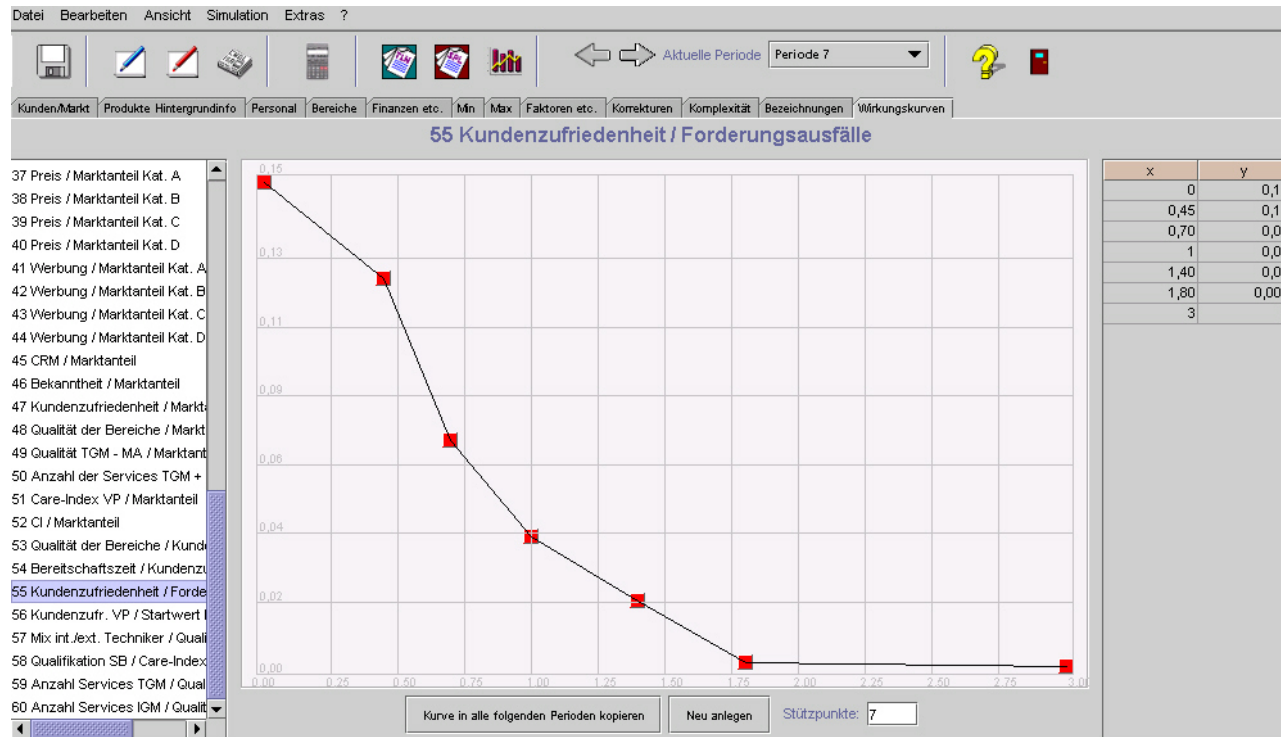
Datei Bearbeiten Ansicht Simulation Extras ?

Aktuelle Periode Periode 7

Kunden/Markt | Produkte Hintergrundinfo | Personal | Bereiche | Finanzen etc. | Min | Max | Faktoren etc. | Korrekturen | Komplexität | Bezeichnungen | Wirkungskurven

55 Kundenzufriedenheit / Forderungsausfälle

37 Preis / Marktanteil Kat. A
38 Preis / Marktanteil Kat. B
39 Preis / Marktanteil Kat. C
40 Preis / Marktanteil Kat. D
41 Werbung / Marktanteil Kat. A
42 Werbung / Marktanteil Kat. B
43 Werbung / Marktanteil Kat. C
44 Werbung / Marktanteil Kat. D
45 CRM / Marktanteil
46 Bekanntheit / Marktanteil
47 Kundenzufriedenheit / Markt
48 Qualität der Bereiche / Markt
49 Qualität TGM - MA / Marktant
50 Anzahl der Services TGM +
51 Care-Index VP / Marktanteil
52 CI / Marktanteil
53 Qualität der Bereiche / Kund
54 Bereitschaftszeit / Kundenz
55 Kundenzufriedenheit / Forde
56 Kundenzufr. VP / Startwert
57 Mix int./ext. Techniker / Quali
58 Qualifikation SB / Care-Index
59 Anzahl Services TGM / Qual
60 Anzahl Services IGM / Qualit

0,15
0,13
0,11
0,09
0,06
0,04
0,02
0,00
0,00 0,25 0,50 0,75 1,00 1,25 1,50 1,75 2,00 2,25 2,50 2,75 3,0

| x | y |
|---|---|
| 0 | 0,1 |
| 0,45 | 0,1 |
| 0,70 | 0,0 |
| 1 | 0,0 |
| 1,40 | 0,0 |
| 1,80 | 0,00 |
| 3 | |

Kurve in alle folgenden Perioden kopieren
Neu anlegen
Stützpunkte: 7